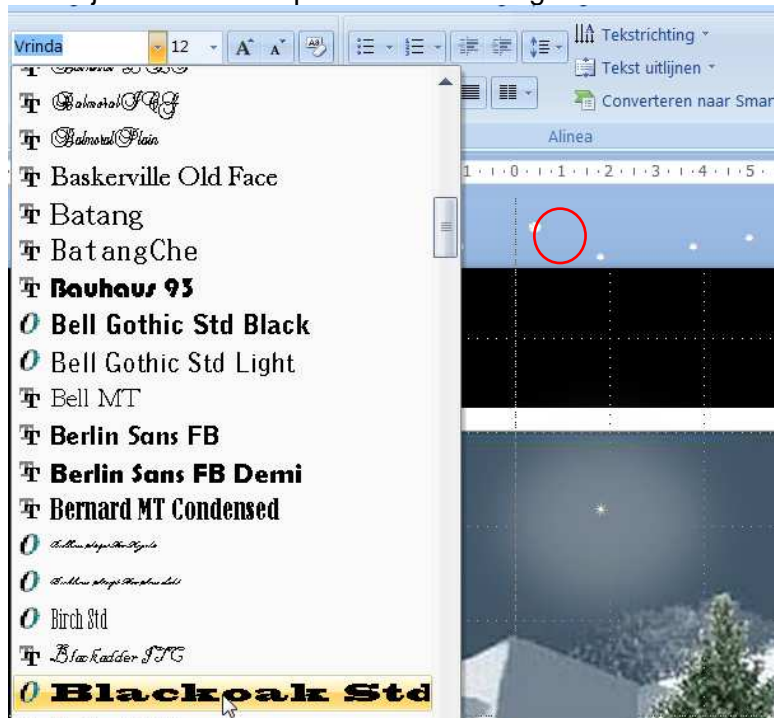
Vrinda
12
Tekstrichting
Tekst uitlijnen
Converteren naar Smar
Alinea
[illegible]
BalmoralICG
BalmoralPlain
Baskerville Old Face
Batang
BatangChe
Bauhaus 93
Bell Gothic Std Black
Bell Gothic Std Light
Bell MT
Berlin Sans FB
Berlin Sans FB Demi
Bernard MT Condensed
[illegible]
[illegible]
Birch Std
Blackadder ITC
Blackoak Std